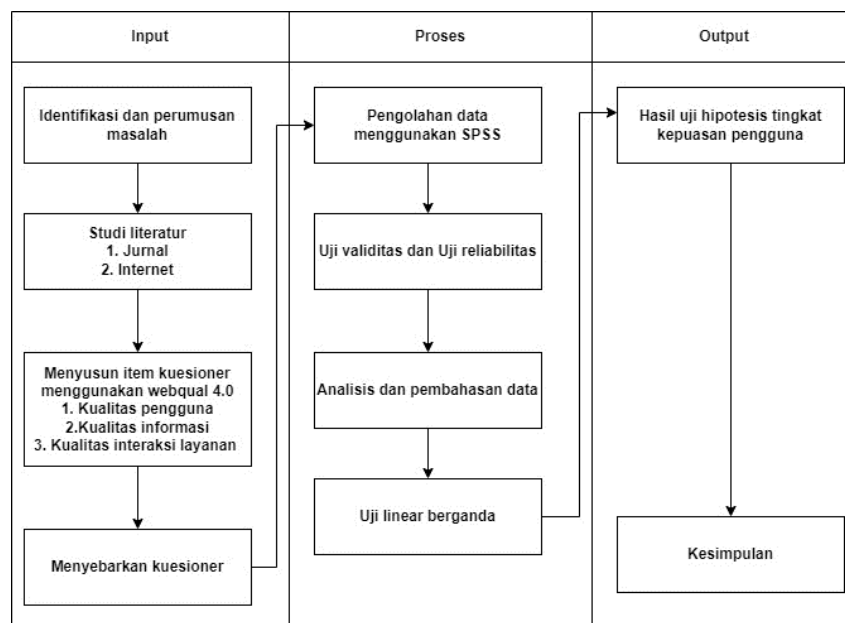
Input

Proses

Output

Identifikasi dan perumusan masalah

Studi literatur
1. Jurnal
2. Internet

Menyusun item kuesioner menggunakan webqual 4.0
1. Kualitas pengguna
2.Kualitas informasi
3. Kualitas interaksi layanan

Menyebarkan kuesioner

Pengolahan data menggunakan SPSS

Uji validitas dan Uji reliabilitas

Analisis dan pembahasan data

Uji linear berganda

Hasil uji hipotesis tingkat kepuasan pengguna

Kesimpulan